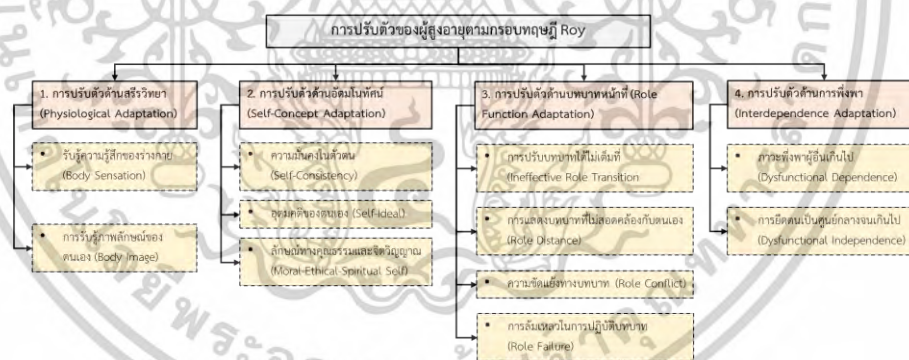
การปรับตัวของผู้สูงอายุตามกรอบทฤษฎี Roy

1. การปรับตัวด้านสรีรวิทยา (Physiological Adaptation)

รับรู้ความรู้สึกของร่างกาย (Body Sensation)

การรับรู้ภาพลักษณ์ของตนเอง (Body Image)

2. การปรับตัวด้านอัตมโนทัศน์ (Self-Concept Adaptation)

ความมั่นคงในตัวตน (Self-Consistency)

อุดมคติของตนเอง (Self-Ideal)

ลักษณะทางคุณธรรมและจิตวิญญาณ (Moral-Ethical-Spiritual Self)

3. การปรับตัวด้านบทบาทหน้าที่ (Role Function Adaptation)

การปรับบทบาทได้ไม่เต็มที่ (Ineffective Role Transition)

การแสดงบทบาทที่ไม่สอดคล้องกับตนเอง (Role Distance)

ความขัดแย้งทางบทบาท (Role Conflict)

การล้มเหลวในการปฏิบัติบทบาท (Role Failure)

4. การปรับตัวด้านการพึ่งพา (Interdependence Adaptation)

ภาวะพึ่งพาผู้อื่นเกินไป (Dysfunctional Dependence)

การยึดตนเป็นศูนย์กลางจนเกินไป (Dysfunctional Independence)